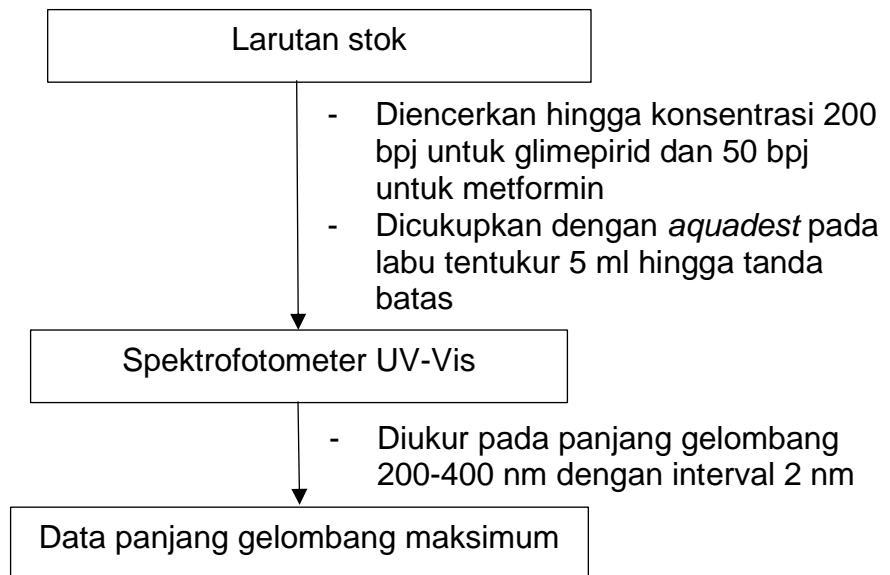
Larutan stok

- Diencerkan hingga konsentrasi 200 bpj untuk glimepirid dan 50 bpj untuk metformin
- Dicukupkan dengan aquadest pada labu tentukur 5 ml hingga tanda batas

Spektrofotometer UV-Vis

- Diukur pada panjang gelombang 200-400 nm dengan interval 2 nm

Data panjang gelombang maksimum